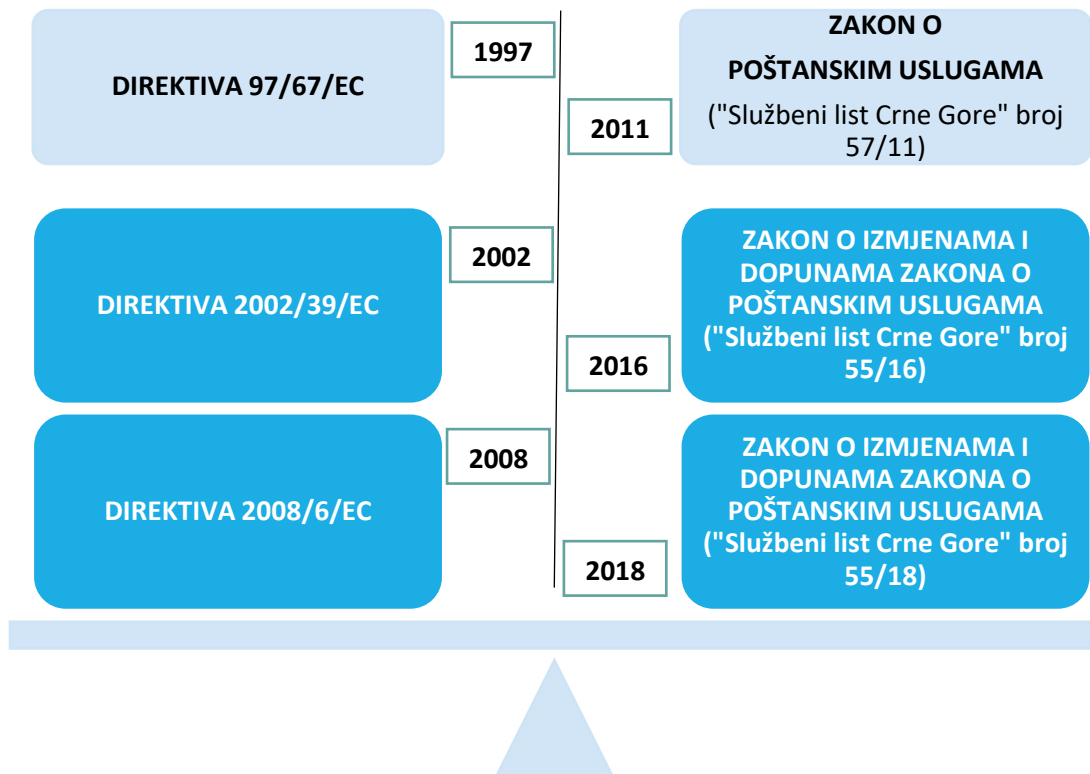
DIREKTIVA 97/67/EC

1997

2011

ZAKON O POŠTANSKIM USLUGAMA ("Službeni list Crne Gore" broj 57/11)

DIREKTIVA 2002/39/EC

2002

2016

ZAKON O IZMJENAMA I DOPUNAMA ZAKONA O POŠTANSKIM USLUGAMA ("Službeni list Crne Gore" broj 55/16)

DIREKTIVA 2008/6/EC

2008

2018

ZAKON O IZMJENAMA I DOPUNAMA ZAKONA O POŠTANSKIM USLUGAMA ("Službeni list Crne Gore" broj 55/18)